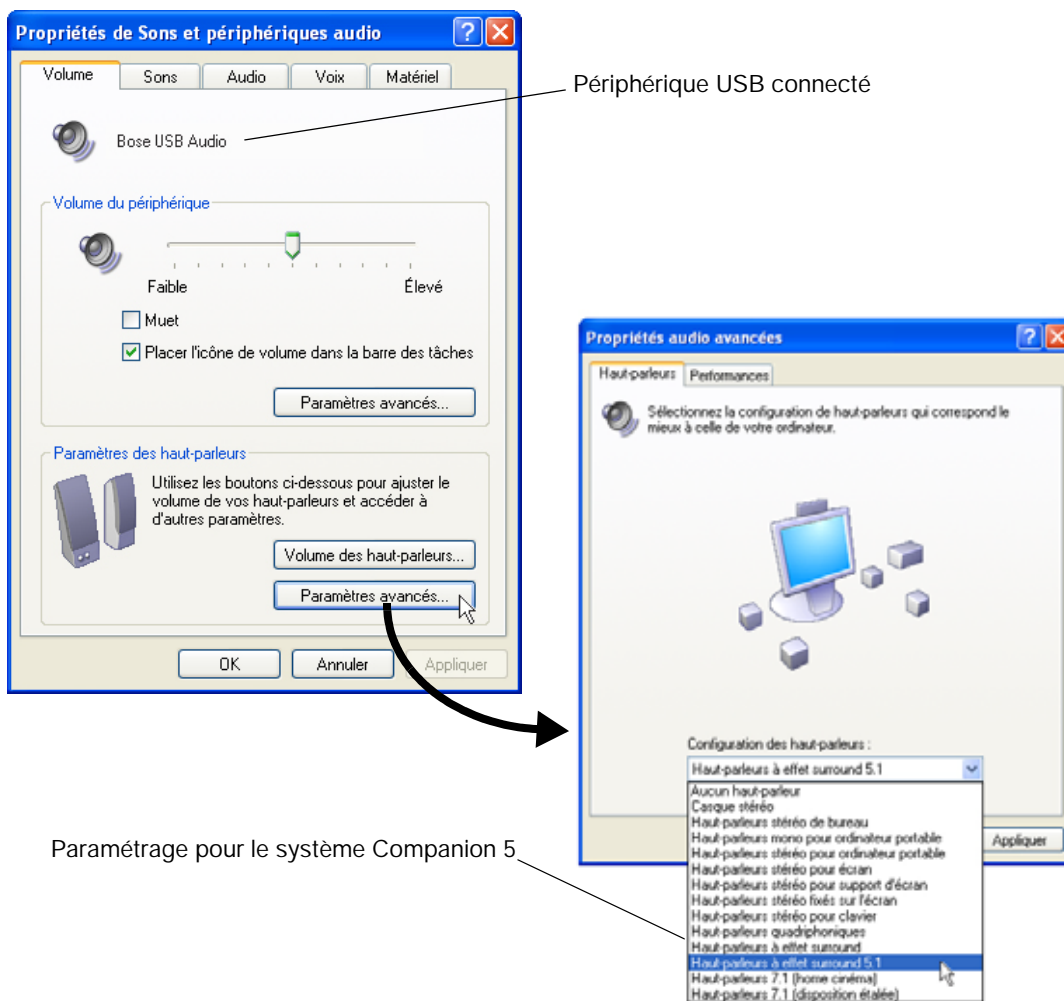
Propriétés de Sons et périphériques audio

Volume | Sons | Audio | Voix | Matériel

Périphérique USB connecté

Bose USB Audio

Volume du périphérique

Faible

Élevé

Muet

Placer l'icône de volume dans la barre des tâches

Paramètres avancés...

Paramètres des haut-parleurs

Utilisez les boutons ci-dessous pour ajuster le volume de vos haut-parleurs et accéder à d'autres paramètres.

Volume des haut-parleurs...

Paramètres avancés...

OK

Annuler

Appliquer

Propriétés audio avancées

Haut-parleurs | Performances

Sélectionnez la configuration de haut-parleurs qui correspond le mieux à celle de votre ordinateur.

Configuration des haut-parleurs :

Haut-parleurs à effet surround 5.1

Aucun haut-parleur
Casque stéréo
Haut-parleurs stéréo de bureau
Haut-parleurs mono pour ordinateur portable
Haut-parleurs stéréo pour ordinateur portable
Haut-parleurs stéréo pour écran
Haut-parleurs stéréo pour support d'écran
Haut-parleurs stéréo fixés sur l'écran
Haut-parleurs stéréo pour clavier
Haut-parleurs quadriphoniques
Haut-parleurs à effet surround
Haut-parleurs à effet surround 5.1
Haut-parleurs 7.1 (home cinéma)
Haut-parleurs 7.1 (disposition étalée)

Appliquer

Paramétrage pour le système Companion 5